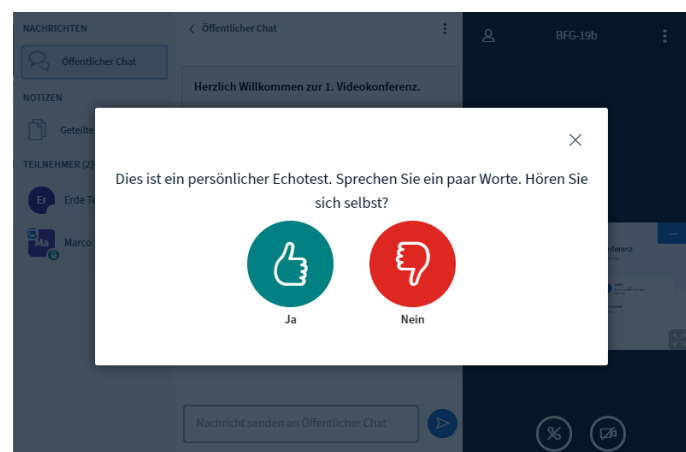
NACHRICHTEN

Öffentlicher Chat

NOTIZEN

Geteilte

TEILNEHMER (2)

Er Erde T

Ma Marco

Öffentlicher Chat

Herzlich Willkommen zur 1. Videokonferenz.

BFG-19b

Dies ist ein persönlicher Echotest. Sprechen Sie ein paar Worte. Hören Sie sich selbst?

Ja

Nein

Nachricht senden an Öffentlicher Chat